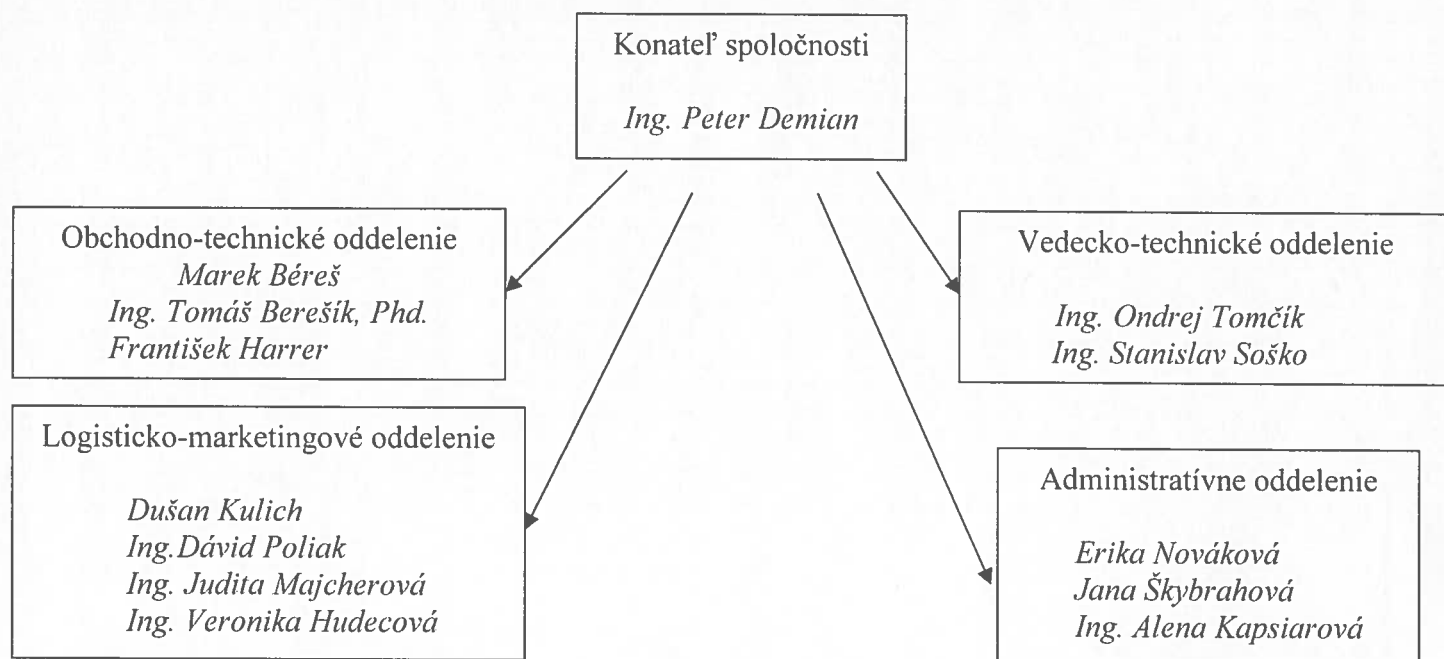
Konateľ spoločnosti

Ing. Peter Demian

Obchodno-technické oddelenie
Marek Béreš
Ing. Tomáš Berešík, Phd.
František Harrer

Vedecko-technické oddelenie

Ing. Ondrej Tomčík
Ing. Stanislav Soško

Logisticko-marketingové oddelenie

Dušan Kulich
Ing.Dávid Poliak
Ing. Judita Majcherová
Ing. Veronika Hudecová

Administratívne oddelenie

Erika Nováková
Jana Škybrahová
Ing. Alena Kapsiarová